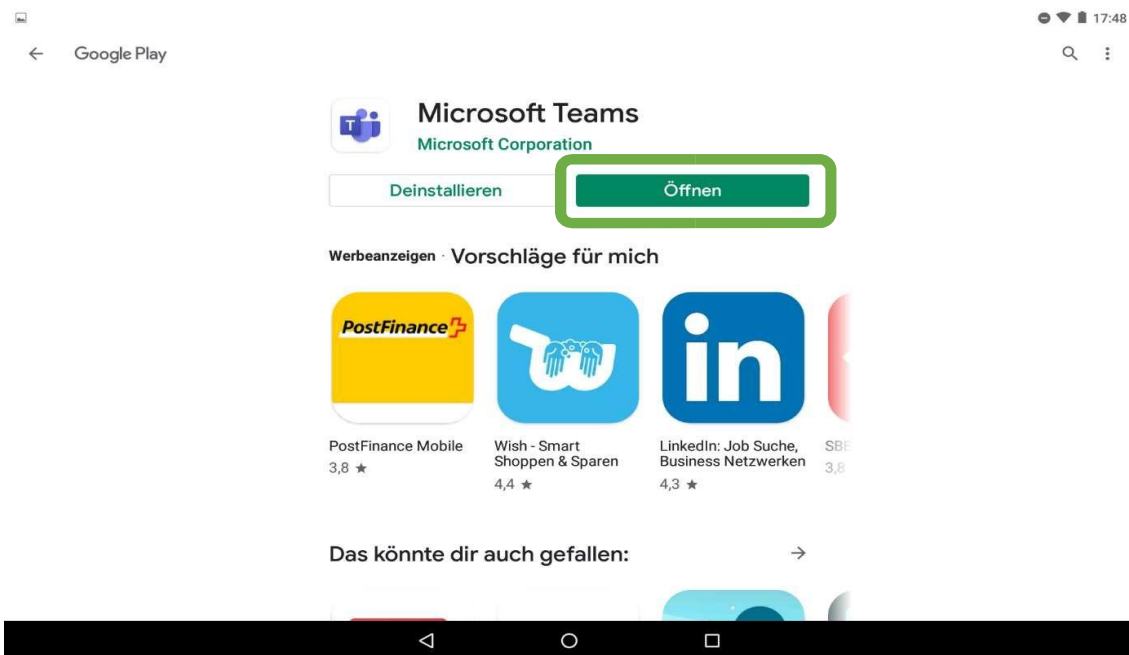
17:48

Google Play

Microsoft Teams
Microsoft Corporation

Deinstallieren

Öffnen

Werbeanzeigen · Vorschläge für mich

PostFinance

in

PostFinance Mobile
3,8 ★

Wish - Smart Shoppen & Sparen
4,4 ★

LinkedIn: Job Suche, Business Netzwerken
4,3 ★

SBB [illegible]
3,8

Das könnte dir auch gefallen: